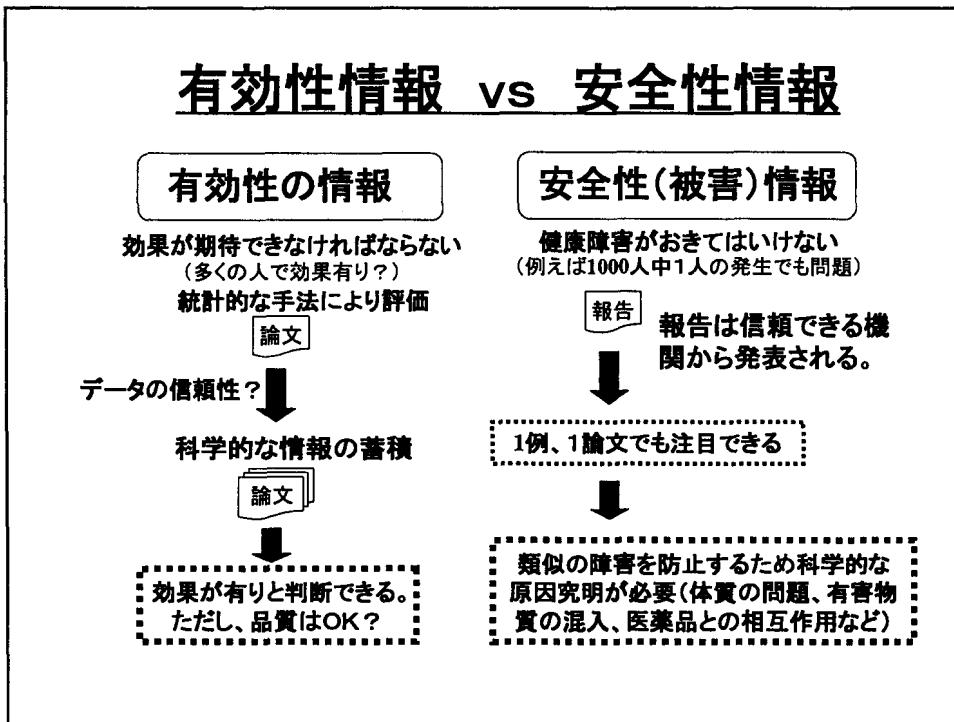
有効性情報 vs 安全性情報

有効性の情報

効果が期待できなければならない
（多くの人で効果有り？）
統計的な手法により評価

論文

データの信頼性？

科学的な情報の蓄積

論文

効果が有りと判断できる。
ただし、品質はOK？

安全性（被害）情報

健康障害がおきてはいけない
（例えば1000人中1人の発生でも問題）

報告

報告は信頼できる機関から発表される。

1例、1論文でも注目できる

類似の障害を防止するため科学的な原因究明が必要（体質の問題、有害物質の混入、医薬品との相互作用など）